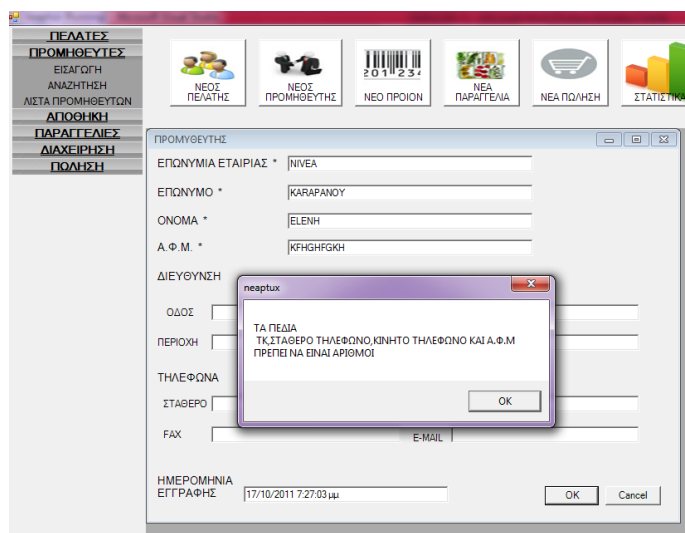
ΠΕΛΑΤΕΣ
ΠΡΟΜΗΘΕΥΤΕΣ
ΕΙΣΑΓΩΓΗ
ΑΝΑΖΗΤΗΣΗ
ΛΙΣΤΑ ΠΡΟΜΗΘΕΥΤΩΝ
ΑΠΟΘΗΚΗ
ΠΑΡΑΓΓΕΛΙΕΣ
ΔΙΑΧΕΙΡΗΣΗ
ΠΩΛΗΣΗ

ΝΕΟΣ ΠΕΛΑΤΗΣ
ΝΕΟΣ ΠΡΟΜΗΘΕΥΤΗΣ
201 234
ΝΕΟ ΠΡΟΙΟΝ
ΝΕΑ ΠΑΡΑΓΓΕΛΙΑ
ΝΕΑ ΠΩΛΗΣΗ
ΣΤΑΤΙΣΤΙΚ

ΠΡΟΜΗΘΕΥΤΗΣ
ΕΠΩΝΥΜΙΑ ΕΤΑΙΡΙΑΣ * NIVEA
ΕΠΩΝΥΜΟ * KARAPANOY
ΟΝΟΜΑ * ELENH
Α.Φ.Μ. * KFHGHFGKH
ΔΙΕΥΘΥΝΣΗ
ΟΔΟΣ
ΠΕΡΙΟΧΗ
ΤΗΛΕΦΩΝΑ
ΣΤΑΘΕΡΟ
FAX
E-MAIL
ΗΜΕΡΟΜΗΝΙΑ ΕΓΓΡΑΦΗΣ 17/10/2011 7:27:03 μμ
OK
Cancel

neaptux
ΤΑ ΠΕΔΙΑ
ΤΚ,ΣΤΑΘΕΡΟ ΤΗΛΕΦΩΝΟ,ΚΙΝΗΤΟ ΤΗΛΕΦΩΝΟ ΚΑΙ Α.Φ.Μ
ΠΡΕΠΕΙ ΝΑ ΕΙΝΑΙ ΑΡΙΘΜΟΙ
OK